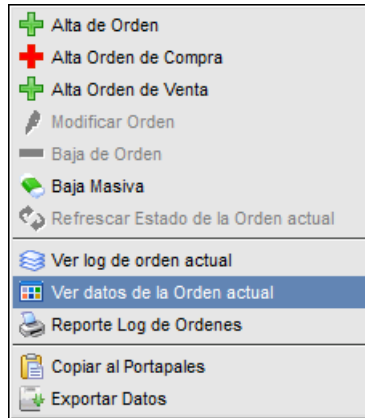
Alta de Orden
Alta Orden de Compra
Alta Orden de Venta
Modificar Orden
Baja de Orden
Baja Masiva
Refrescar Estado de la Orden actual
Ver log de orden actual
Ver datos de la Orden actual
Reporte Log de Ordenes
Copiar al Portapales
Exportar Datos